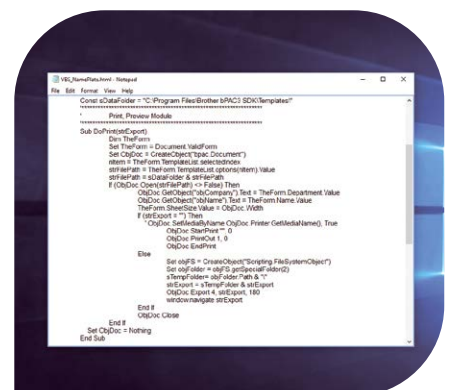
VBS_NamePlate.html - Notepad
File Edit Format View Help

Const sDataFolder = "C:\Program Files\Brother bPAC3 SDK\Templates\"
'***************************************************************
'	Print, Preview Module
'***************************************************************
Sub DoPrint(strExport)
	Dim TheForm
	Set TheForm = Document.ValidForm
	Set ObjDoc = CreateObject("bpac.Document")
	nItem = TheForm.TemplateList.selectedIndex
	strFilePath = TheForm.TemplateList.options(nItem).Value
	strFilePath = sDataFolder & strFilePath
	If (ObjDoc.Open(strFilePath) <> False) Then
		ObjDoc.GetObject("objCompany").Text = TheForm.Department.Value
		ObjDoc.GetObject("objName").Text = TheForm.Name.Value
		TheForm.SheetSize.Value = ObjDoc.Width
		If (strExport = "") Then
			' ObjDoc.SetMediaByName ObjDoc.Printer.GetMediaName(), True
			ObjDoc.StartPrint "", 0
			ObjDoc.PrintOut 1, 0
			ObjDoc.EndPrint
		Else
			Set objFS = CreateObject("Scripting.FileSystemObject")
			Set objFolder = objFS.getSpecialFolder(2)
			sTempFolder= objFolder.Path & "\"
			strExport = sTempFolder & strExport
			ObjDoc.Export 4, strExport, 180
			window.navigate strExport
		End If
		ObjDoc.Close
	End If
	Set ObjDoc = Nothing
End Sub